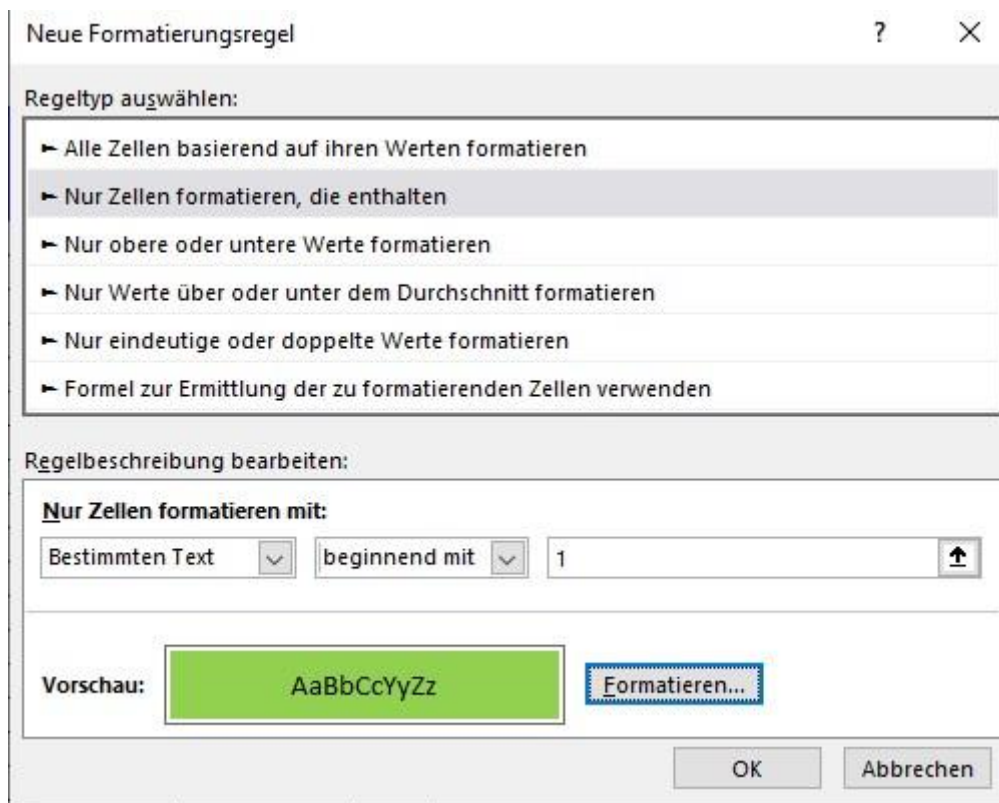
Neue Formatierungsregel

?

Regeltyp auswählen:

► Alle Zellen basierend auf ihren Werten formatieren

► Nur Zellen formatieren, die enthalten

► Nur obere oder untere Werte formatieren

► Nur Werte über oder unter dem Durchschnitt formatieren

► Nur eindeutige oder doppelte Werte formatieren

► Formel zur Ermittlung der zu formatierenden Zellen verwenden

Regelbeschreibung bearbeiten:

Nur Zellen formatieren mit:

Bestimmten Text | beginnend mit | 1

Vorschau: AaBbCcYyZz

Formatieren...

OK

Abbrechen